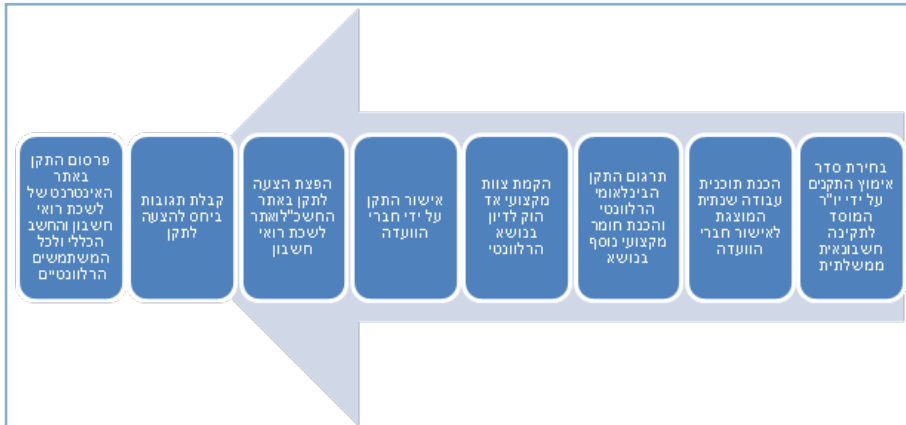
בחירת סדר אימוץ התקנים על ידי יו"ר המוסד לתקינה חשבונאית ממשלתית

הכנת תוכנית עבודה שנתית המוצגת לאישור חברי הוועדה

תרגום התקן הבינלאומי הרלוונטי והכנת חומר מקצועי נוסף בנושא

הקמת צוות מקצועי אד הוק לדיון בנושא הרלוונטי

אישור התקן על ידי חברי הוועדה

הפצת הצעה לתקן באתר החשכ"ל ואתר לשכת רואי חשבון

קבלת תגובות ביחס להצעה לתקן

פרסום התקן באתר האינטרנט של לשכת רואי חשבון והחשב הכללי ולכל המשתמשים הרלוונטיים